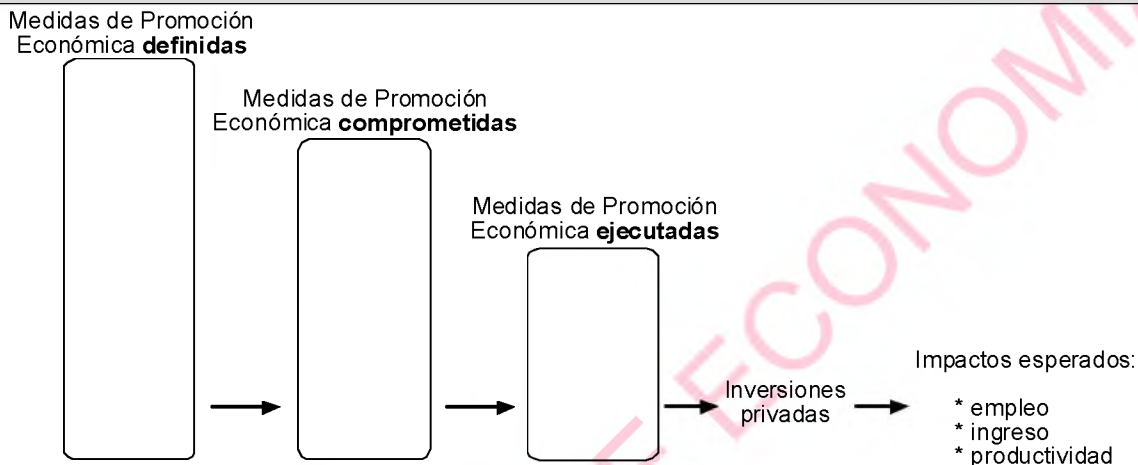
Medidas de Promoción Económica **definidas**

Medidas de Promoción Económica **comprometidas**

Medidas de Promoción Económica **ejecutadas**

Inversiones privadas

Impactos esperados:

* empleo
* ingreso
* productividad

ECONOMI